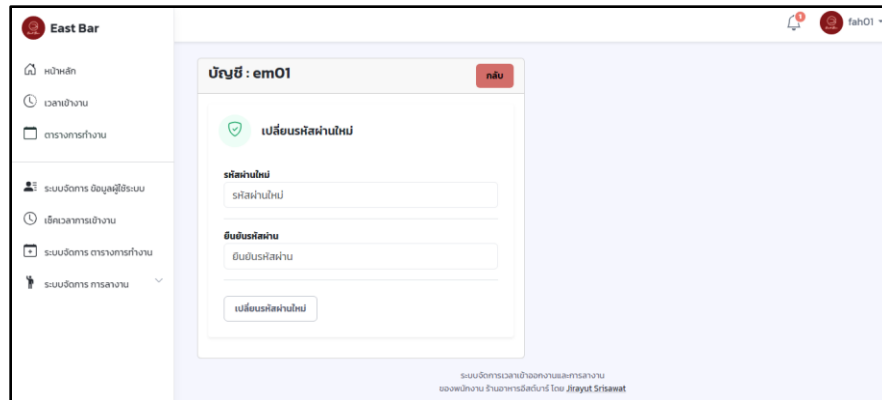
East Bar

1 fah01

หน้าหลัก
เวลาเข้างาน
ตารางการทำงาน

ระบบจัดการ ข้อมูลผู้ใช้ระบบ
เช็คเวลาการเข้างาน
ระบบจัดการ ตารางการทำงาน
ระบบจัดการ การลางาน

บัญชี : em01

กลับ

เปลี่ยนรหัสผ่านใหม่

รหัสผ่านใหม่
รหัสผ่านใหม่

ยืนยันรหัสผ่าน
ยืนยันรหัสผ่าน

เปลี่ยนรหัสผ่านใหม่

ระบบจัดการเวลาเข้าออกงานและการลางาน
ของพนักงาน ร้านอาหารอีสต์บาร์ โดย Jirayut Srisawat